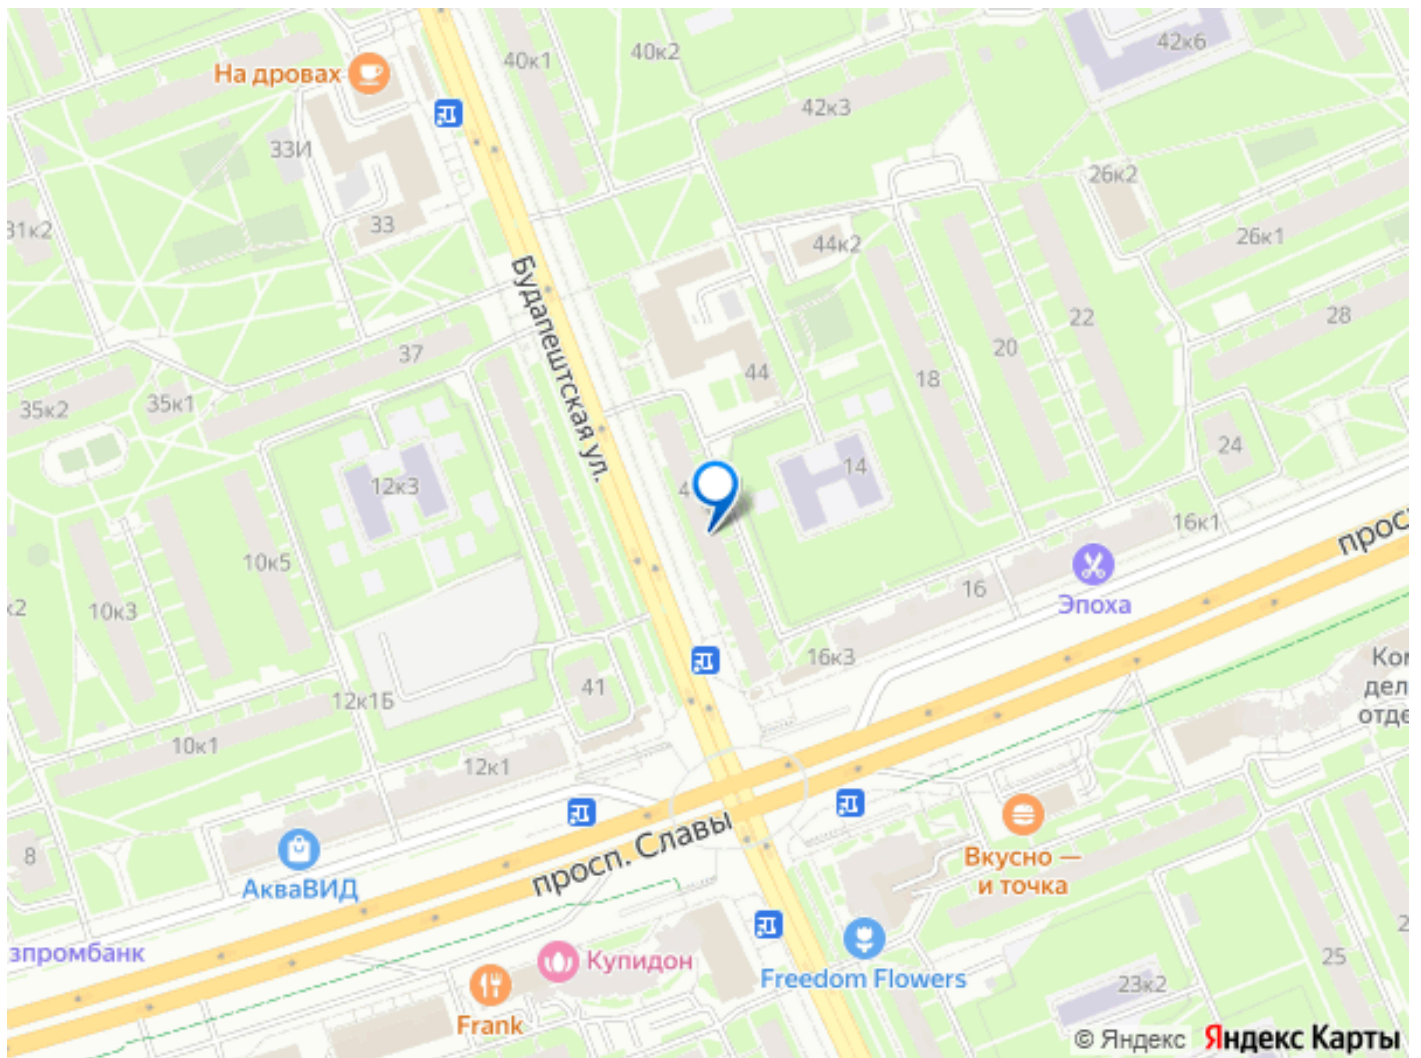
На дровах
40к1
40к2
42к6
42к3
33И
26к2
33
31к2
44к2
26к1
Будапештская ул.
22
28
20
37
44
18
35к2
35к1
24
14
12к3
4
16к1
просп
10к5
16
Эпоха
к2
10к3
16к3
Ком
дел
отде
41
12к1Б
10к1
12к1
8
просп. Славы
Вкусно — и точка
АкваВИД
зпромбанк
Купидон
Freedom Flowers
25
23к2
Frank
© Яндекс
Яндекс Карты